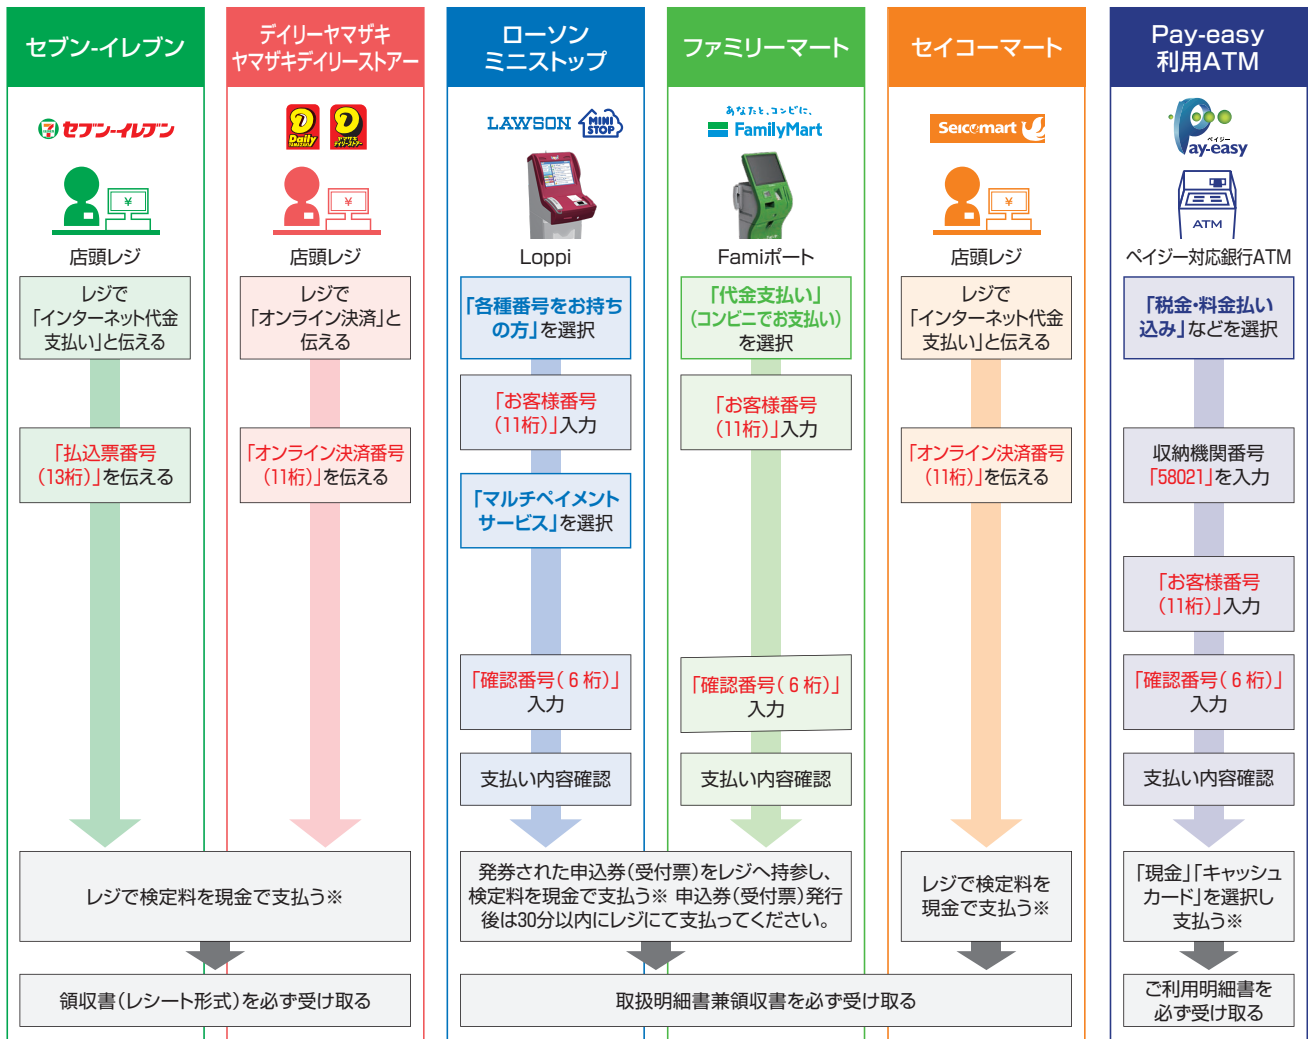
セブン-イレブン

セブン-イレブン

店頭レジ

レジで「インターネット代金支払い」と伝える

「払込票番号（13桁）」を伝える

デイリーヤマザキ
ヤマザキデイリーストアー

Daily YAMAZAKI　ヤマザキデイリーストアー

店頭レジ

レジで「オンライン決済」と伝える

「オンライン決済番号（11桁）」を伝える

レジで検定料を現金で支払う※

領収書（レシート形式）を必ず受け取る

ローソン
ミニストップ

LAWSON　MINI STOP

Loppi

「各種番号をお持ちの方」を選択

「お客様番号（11桁）」入力

「マルチペイメントサービス」を選択

「確認番号（６桁）」入力

支払い内容確認

ファミリーマート

あなたと、コンビに、FamilyMart

Famiポート

「代金支払い（コンビニでお支払い）」を選択

「お客様番号（11桁）」入力

「確認番号（６桁）」入力

支払い内容確認

発券された申込券（受付票）をレジへ持参し、検定料を現金で支払う※ 申込券（受付票）発行後は30分以内にレジにて支払ってください。

セイコーマート

Seicomart

店頭レジ

レジで「インターネット代金支払い」と伝える

「オンライン決済番号（11桁）」を伝える

レジで検定料を現金で支払う※

取扱明細書兼領収書を必ず受け取る

Pay-easy
利用ATM

ペイジー Pay-easy

ATM

ペイジー対応銀行ATM

「税金・料金払い込み」などを選択

収納機関番号「58021」を入力

「お客様番号（11桁）」入力

「確認番号（６桁）」入力

支払い内容確認

「現金」「キャッシュカード」を選択し支払う※

ご利用明細書を必ず受け取る